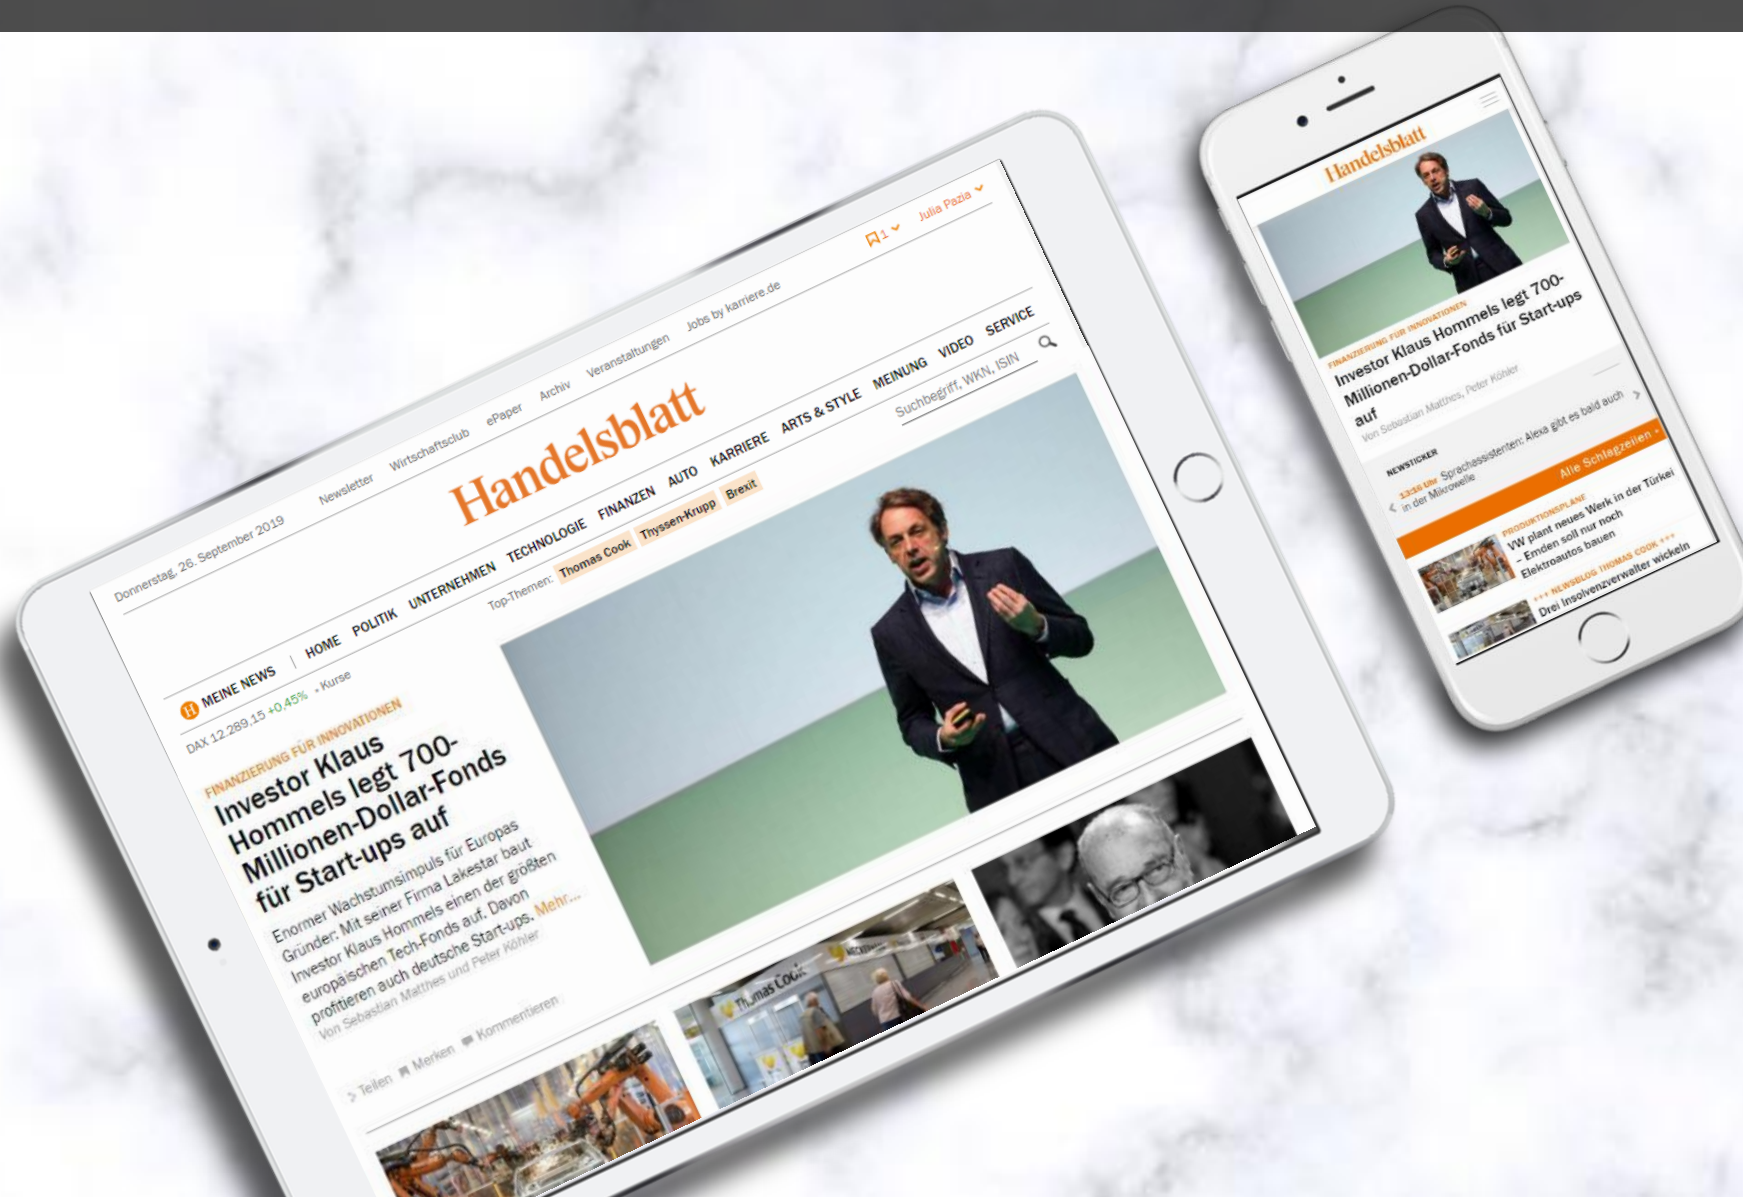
Donnerstag, 26. September 2019 Newsletter Wirtschaftsclub ePaper Archiv Veranstaltungen Jobs by karriere.de

1 Julia Pazia

Handelsblatt

HOME POLITIK UNTERNEHMEN TECHNOLOGIE FINANZEN AUTO KARRIERE ARTS & STYLE MEINUNG VIDEO SERVICE

Suchbegriff, WKN, ISIN

Top-Themen: Thomas Cook Thyssen-Krupp Brexit

MEINE NEWS

DAX 12.289,15 +0,45% • Kurse

FINANZIERUNG FÜR INNOVATIONEN

Investor Klaus Hommels legt 700-Millionen-Dollar-Fonds für Start-ups auf

Enormer Wachstumsimpuls für Europas Gründer: Mit seiner Firma Lakestar baut Investor Klaus Hommels einen der größten europäischen Tech-Fonds auf. Davon profitieren auch deutsche Start-ups. Mehr...

Von Sebastian Matthes und Peter Köhler

Teilen Merken Kommentieren

Thomas Cook

Handelsblatt

FINANZIERUNG FÜR INNOVATIONEN

Investor Klaus Hommels legt 700-Millionen-Dollar-Fonds für Start-ups auf

Von Sebastian Matthes, Peter Köhler

NEWSTICKER

13:56 Uhr Sprachassistenten: Alexa gibt es bald auch in der Mikrowelle

Alle Schlagzeilen

PRODUKTIONSPLÄNE

VW plant neues Werk in der Türkei – Emden soll nur noch Elektroautos bauen

+++ NEWSBLOG THOMAS COOK +++

Drei Insolvenzverwalter wickeln